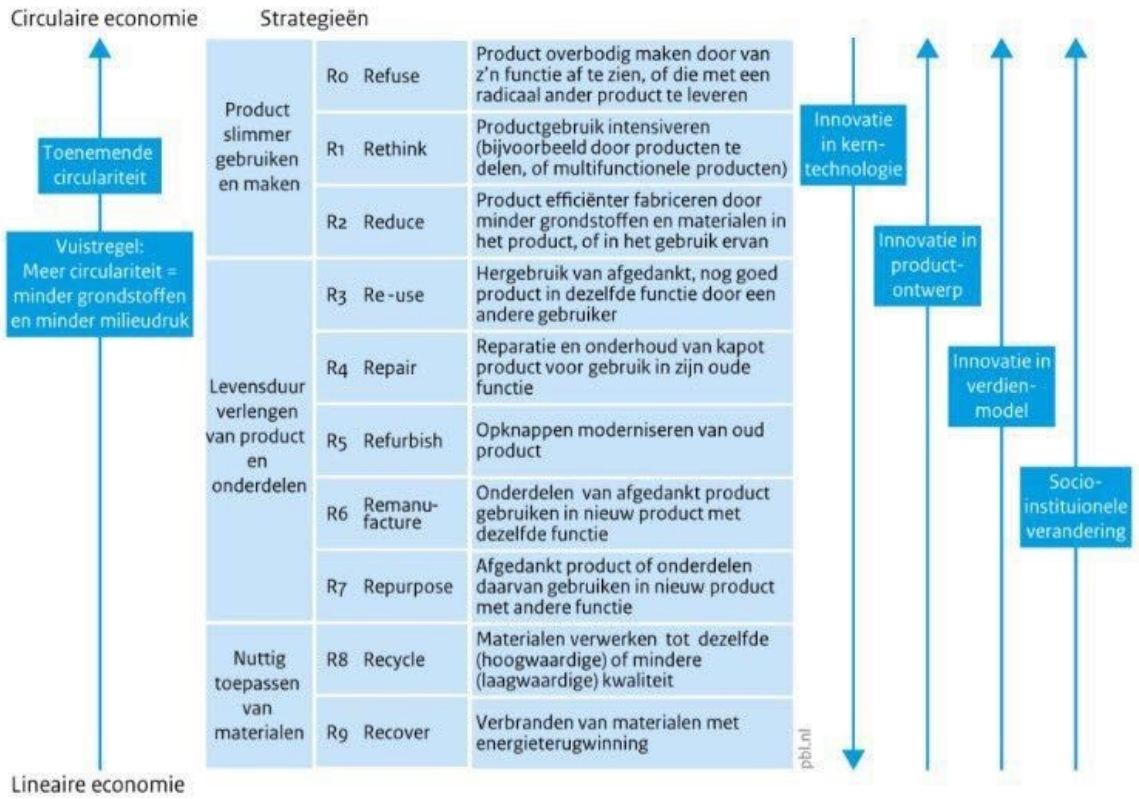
Circulaire economie

Strategieën

Toenemende circulariteit

Vuistregel: Meer circulariteit = minder grondstoffen en minder milieudruk

| | | | |
|---|---|---|---|
| Product slimmer gebruiken en maken | R0 | Refuse | Product overbodig maken door van z'n functie af te zien, of die met een radicaal ander product te leveren |
| | R1 | Rethink | Productgebruik intensiveren (bijvoorbeeld door producten te delen, of multifunctionele producten) |
| | R2 | Reduce | Product efficiënter fabriceren door minder grondstoffen en materialen in het product, of in het gebruik ervan |
| Levensduur verlengen van product en onderdelen | R3 | Re-use | Hergebruik van afgedankt, nog goed product in dezelfde functie door een andere gebruiker |
| | R4 | Repair | Reparatie en onderhoud van kapot product voor gebruik in zijn oude functie |
| | R5 | Refurbish | Opknappen moderniseren van oud product |
| | R6 | Remanufacture | Onderdelen van afgedankt product gebruiken in nieuw product met dezelfde functie |
| | R7 | Repurpose | Afgedankt product of onderdelen daarvan gebruiken in nieuw product met andere functie |
| Nuttig toepassen van materialen | R8 | Recycle | Materialen verwerken tot dezelfde (hoogwaardige) of mindere (laagwaardige) kwaliteit |
| | R9 | Recover | Verbranden van materialen met energieterugwinning |

Innovatie in kern-technologie

Innovatie in product-ontwerp

Innovatie in verdien-model

Socio-instituionele verandering

pbl.nl

Lineaire economie